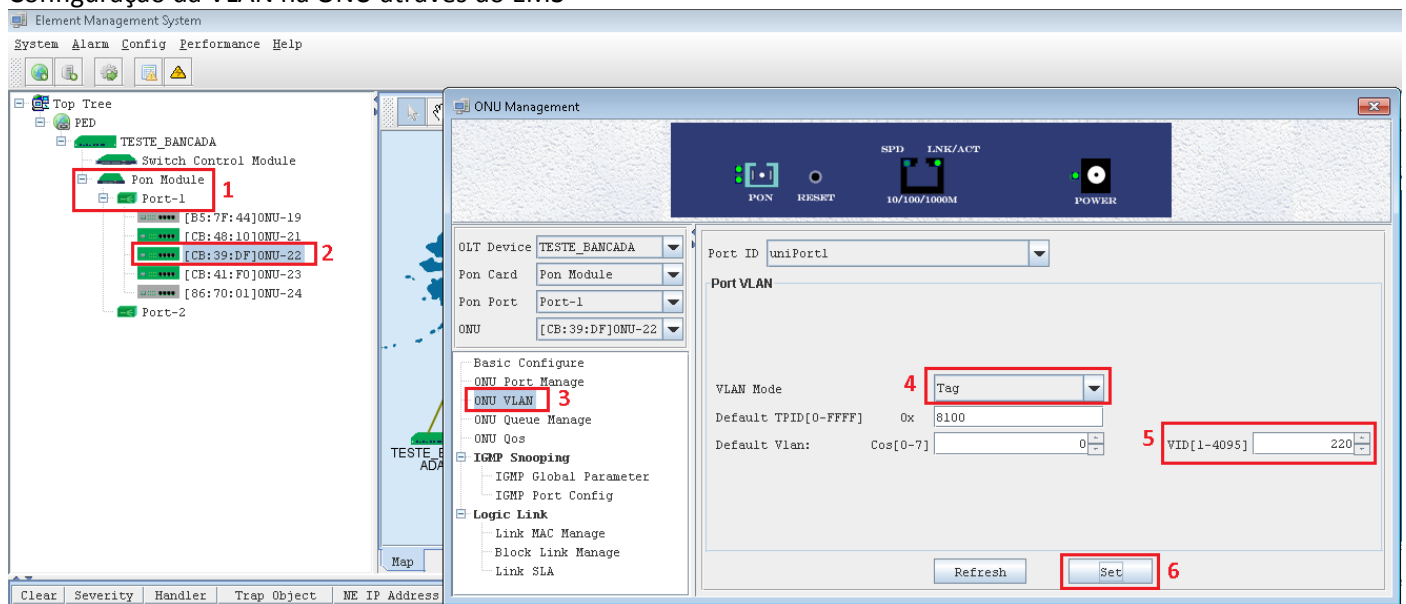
Configuração da VLAN na ONU através do EMS

Element Management System

System Alarm Config Performance Help

Top Tree
PED
TESTE_BANCADA
Switch Control Module
Pon Module
Port-1
[B5:7F:44]ONU-19
[CB:48:10]ONU-21
[CB:39:DF]ONU-22
[CB:41:F0]ONU-23
[86:70:01]ONU-24
Port-2

1
2

TESTE_B
ADA

Map

Clear | Severity | Handler | Trap Object | NE IP Address

ONU Management

SPD LNK/ACT
PON RESET 10/100/1000M POWER

OLT Device TESTE_BANCADA
Pon Card Pon Module
Pon Port Port-1
ONU [CB:39:DF]ONU-22

Basic Configure
ONU Port Manage
ONU VLAN 3
ONU Queue Manage
ONU Qos
IGMP Snooping
IGMP Global Parameter
IGMP Port Config
Logic Link
Link MAC Manage
Block Link Manage
Link SLA

Port ID uniPort1
Port VLAN

VLAN Mode 4 Tag
Default TPID[0-FFFF] 0x 8100
Default Vlan: Cos[0-7] 0
5 VID[1-4095] 220

Refresh
Set 6